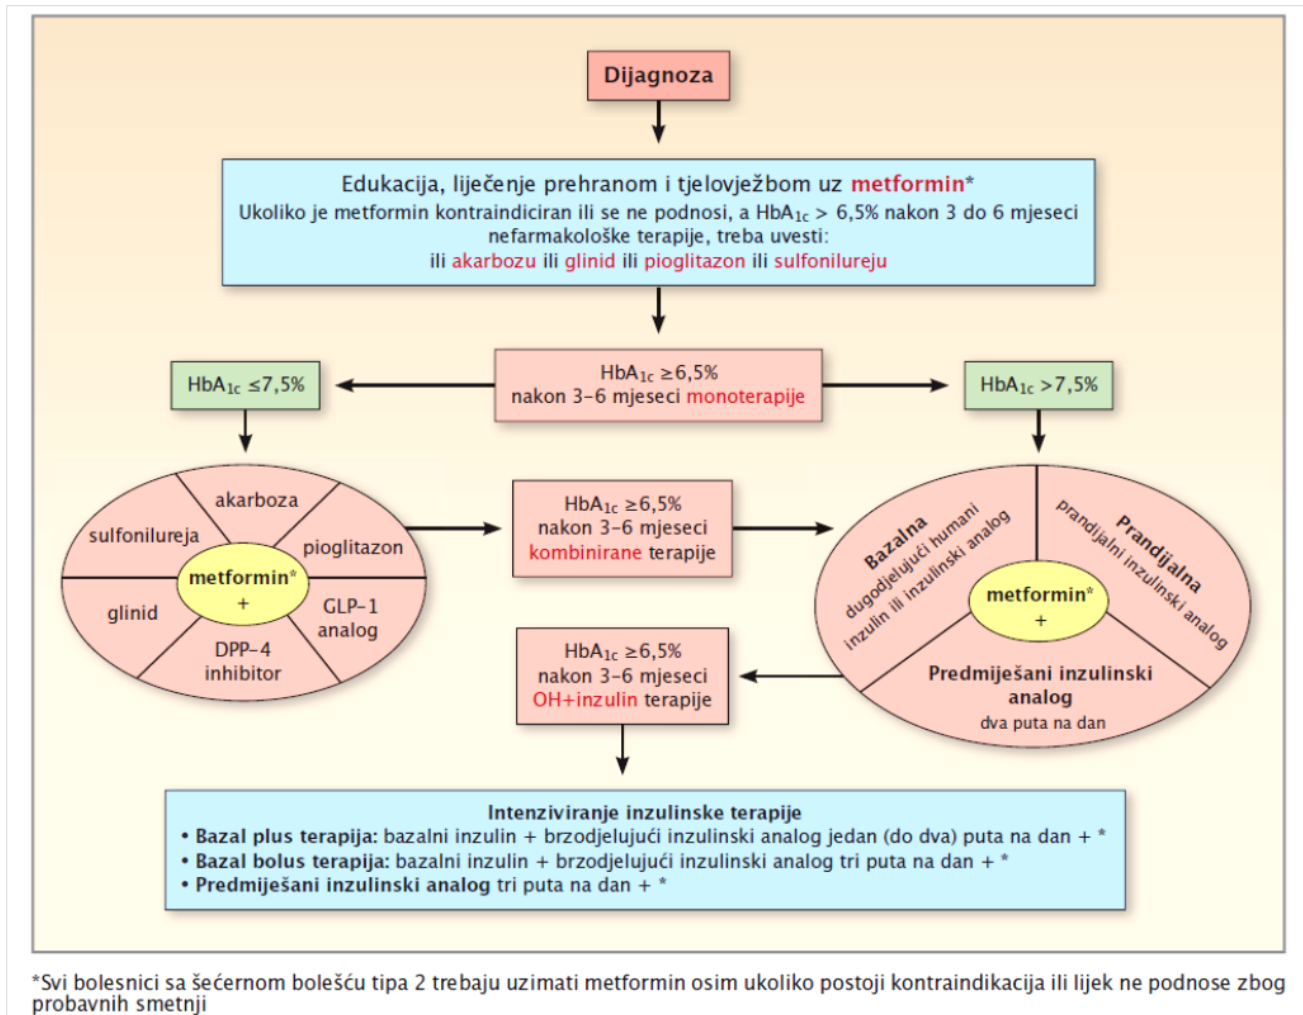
Dijagnoza

Edukacija, liječenje prehranom i tjelovježbom uz metformin*
Ukoliko je metformin kontraindiciran ili se ne podnosi, a $HbA_{1c}$ > 6,5% nakon 3 do 6 mjeseci nefarmakološke terapije, treba uvesti:
ili akarbozu ili glinid ili pioglitazon ili sulfonilureju

$HbA_{1c}$ ≤7,5%

$HbA_{1c}$ ≥6,5%
nakon 3–6 mjeseci monoterapije

$HbA_{1c}$ >7,5%

akarboza
sulfonilureja
pioglitazon
metformin*
+
glinid
GLP-1 analog
DPP-4 inhibitor

$HbA_{1c}$ ≥6,5%
nakon 3–6 mjeseci
kombinirane terapije

Bazalna
dugodjelujući humani inzulin ili inzulinski analog
Prandijalna
prandijalni inzulinski analog
metformin*
+
Predmiješani inzulinski analog
dva puta na dan

$HbA_{1c}$ ≥6,5%
nakon 3–6 mjeseci
OH+inzulin terapije

Intenziviranje inzulinske terapije
• Bazal plus terapija: bazalni inzulin + brzodjelujući inzulinski analog jedan (do dva) puta na dan + *
• Bazal bolus terapija: bazalni inzulin + brzodjelujući inzulinski analog tri puta na dan + *
• Predmiješani inzulinski analog tri puta na dan + *

*Svi bolesnici sa šećernom bolešću tipa 2 trebaju uzimati metformin osim ukoliko postoji kontraindikacija ili lijek ne podnose zbog probavnih smetnji